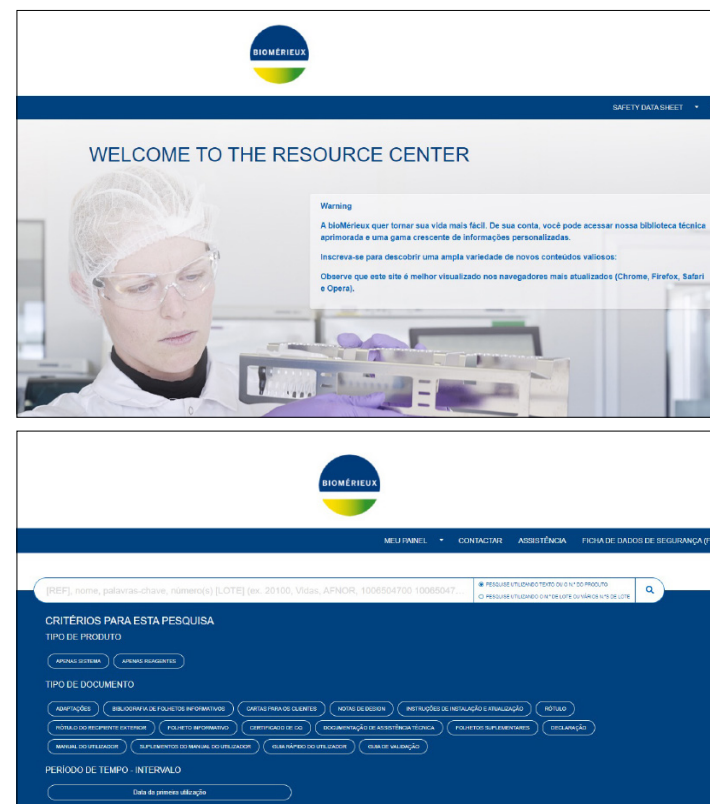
BIOMÉRIEUX

SAFETY DATA SHEET

WELCOME TO THE RESOURCE CENTER

Warning

A bioMérieux quer tornar sua vida mais fácil. De sua conta, você pode acessar nossa biblioteca técnica aprimorada e uma gama crescente de informações personalizadas.

Inscreva-se para descobrir uma ampla variedade de novos conteúdos valiosos:

Observe que este site é melhor visualizado nos navegadores mais atualizados (Chrome, Firefox, Safari e Opera).

BIOMÉRIEUX

MEU PAINEL CONTACTAR ASSISTÊNCIA FICHA DE DADOS DE SEGURANÇA (F

[REF], nome, palavras-chave, número(s) [LOTE] (ex. 20100, Vidas, AFNOR, 1006504700 10065047...

PESQUISE UTILIZANDO TEXTO OU O Nº DO PRODUTO
PESQUISE UTILIZANDO O Nº DE LOTE OU VÁRIOS N°S DE LOTE

CRITÉRIOS PARA ESTA PESQUISA

TIPO DE PRODUTO

APENAS SISTEMA APENAS REAGENTES

TIPO DE DOCUMENTO

ADAPTAÇÕES BIBLIOGRAFIA DE FOLHETOS INFORMATIVOS CARTAS PARA OS CLIENTES NOTAS DE DESIGN INSTRUÇÕES DE INSTALAÇÃO E ATUALIZAÇÃO RÓTULO RÓTULO DO RECIPIENTE EXTERIOR FOLHETO INFORMATIVO CERTIFICADO DE CQ DOCUMENTAÇÃO DE ASSISTÊNCIA TÉCNICA FOLHETOS SUPLEMENTARES DECLARAÇÃO MANUAL DO UTILIZADOR SUPLEMENTOS DO MANUAL DO UTILIZADOR GUIA RÁPIDO DO UTILIZADOR GUIA DE VALIDAÇÃO

PERÍODO DE TEMPO - INTERVALO

Data da primeira utilização